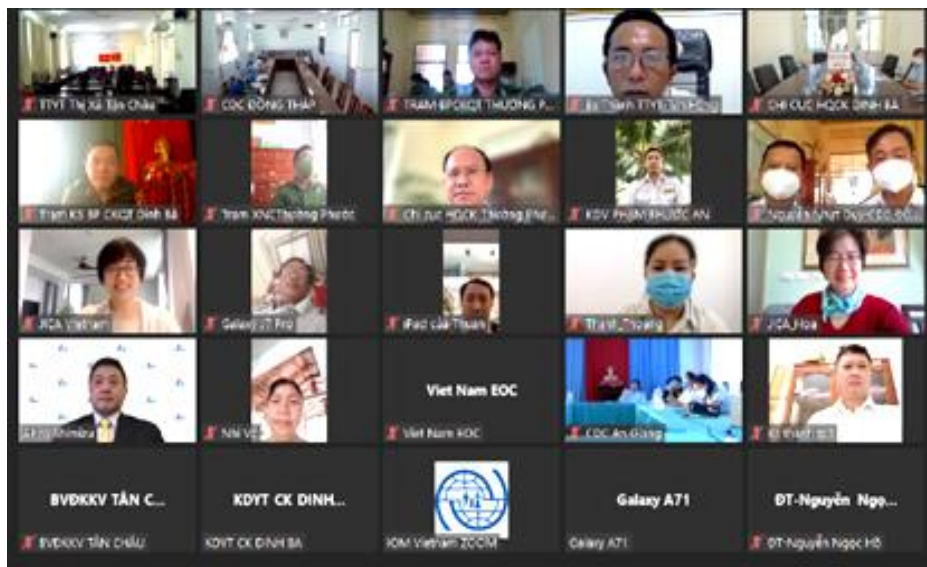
TTYT Thị Xã Tân Châu
CDC ĐỒNG THÁP
TRẠM BPCKQT THƯỜNG P...
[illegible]
Chi cục HQCK Dinh Bà
Trạm KS BP CKQT Dinh Bà
Trạm XNC Thường Phước
Chi cục HQCK Thường Phư...
KDV PHẠM PHƯỚC AN
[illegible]
JICA Vietnam
Galaxy J7 Pro
iPad của Thuận
Thanh_Thuong
JICA_Hoa
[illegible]
Nhi Vo
Viet Nam EOC
Viet Nam EOC
CDC An Giang
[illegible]
BVĐKKV TÂN C...
BVĐKKV TÂN CHÂU
KDYT CK DINH...
KDYT CK DINH BÀ
IOM Vietnam ZOOM
Galaxy A71
Galaxy A71
ĐT-Nguyễn Ngọ...
ĐT-Nguyễn Ngọc Hồ